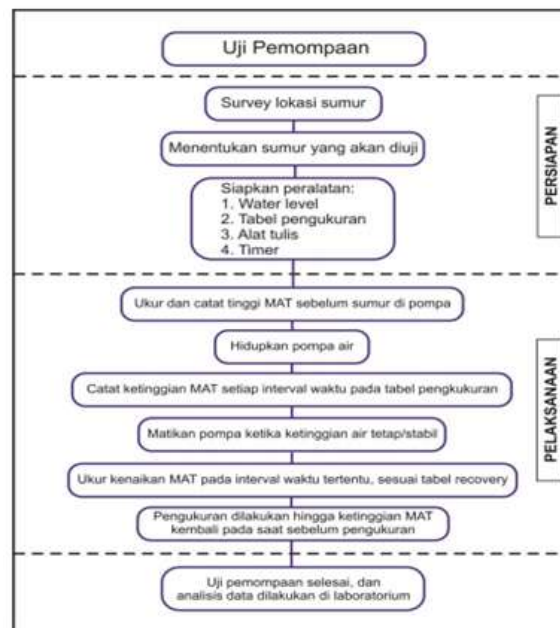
Uji Pemompaan

Survey lokasi sumur

Menentukan sumur yang akan diuji

Siapkan peralatan:
1. Water level
2. Tabel pengukuran
3. Alat tulis
4. Timer

PERSIAPAN

Ukur dan catat tinggi MAT sebelum sumur di pompa

Hidupkan pompa air

Catat ketinggian MAT setiap interval waktu pada tabel pengkukuran

Matikan pompa ketika ketinggian air tetap/stabil

Ukur kenaikan MAT pada interval waktu tertentu, sesuai tabel recovery

Pengukuran dilakukan hingga ketinggian MAT kembali pada saat sebelum pengukuran

PELAKSANAAN

Uji pemompaan selesai, dan analisis data dilakukan di laboratorium